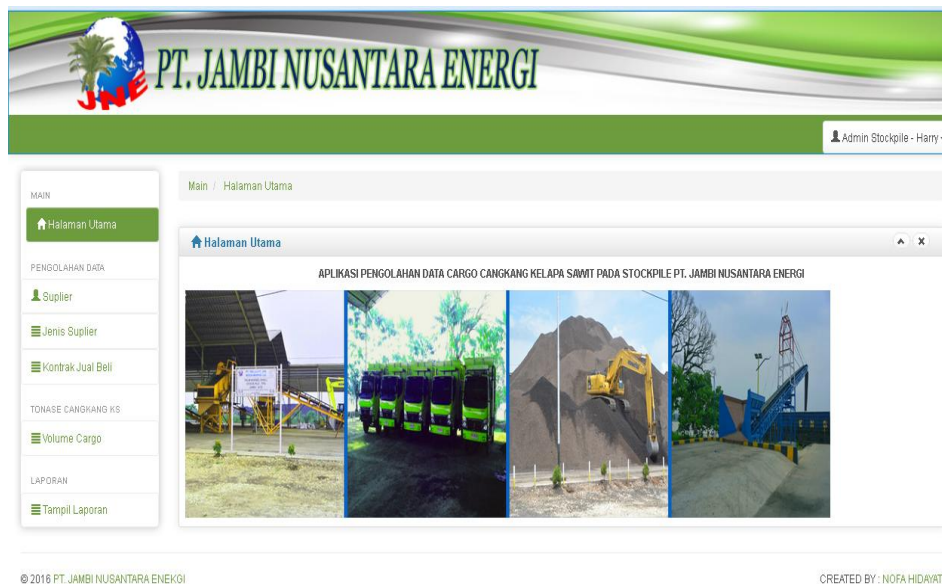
JNE

PT. JAMBI NUSANTARA ENERGI

Admin Stockpile - Harry -

MAIN

Halaman Utama

PENGOLAHAN DATA

Suplier

Jenis Suplier

Kontrak Jual Beli

TONASE CANGKANG KS

Volume Cargo

LAPORAN

Tampil Laporan

Main / Halaman Utama

Halaman Utama

APLIKASI PENGOLAHAN DATA CARGO CANGKANG KELAPA SAWIT PADA STOCKPILE PT. JAMBI NUSANTARA ENERGI

© 2016 PT. JAMBI NUSANTARA ENEKGI

CREATED BY : NOFA HIDAYAT